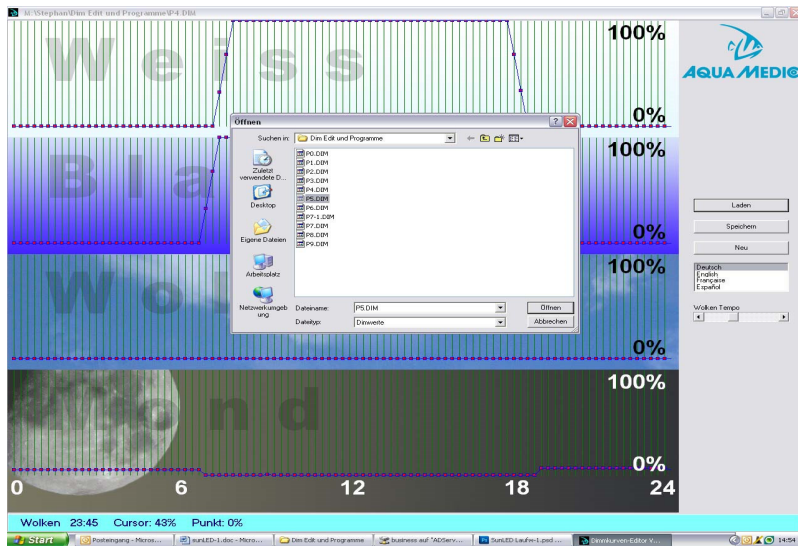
N:\Stephan\Dim Edit und Programme\P4.DIM

Weiss
100%
0%

Blau
100%
0%

Wolken
100%
0%

Mond
100%
0%

0
6
12
18
24

Öffnen
Suchen in: Dim Edit und Programme
Zuletzt verwendete D...
Desktop
Eigene Dateien
Arbeitsplatz
Netzwerkumgebung
P0.DIM
P1.DIM
P2.DIM
P3.DIM
P4.DIM
P5.DIM
P6.DIM
P7-1.DIM
P7.DIM
P8.DIM
P9.DIM
Dateiname: P5.DIM
Dateityp: Dimwerte
Öffnen
Abbrechen

AQUA MEDIC
Laden
Speichern
Neu
Deutsch
English
Française
Español
Wolken Tempo

Wolken 23:45 Cursor: 43% Punkt: 0%

Start
Posteingang - Micros...
sunLED-1.doc - Micro...
Dim Edit und Programme
business auf "ADServ...
SunLED-Laufw-1.psd ...
Dimmkurven-Editor V...
14:54